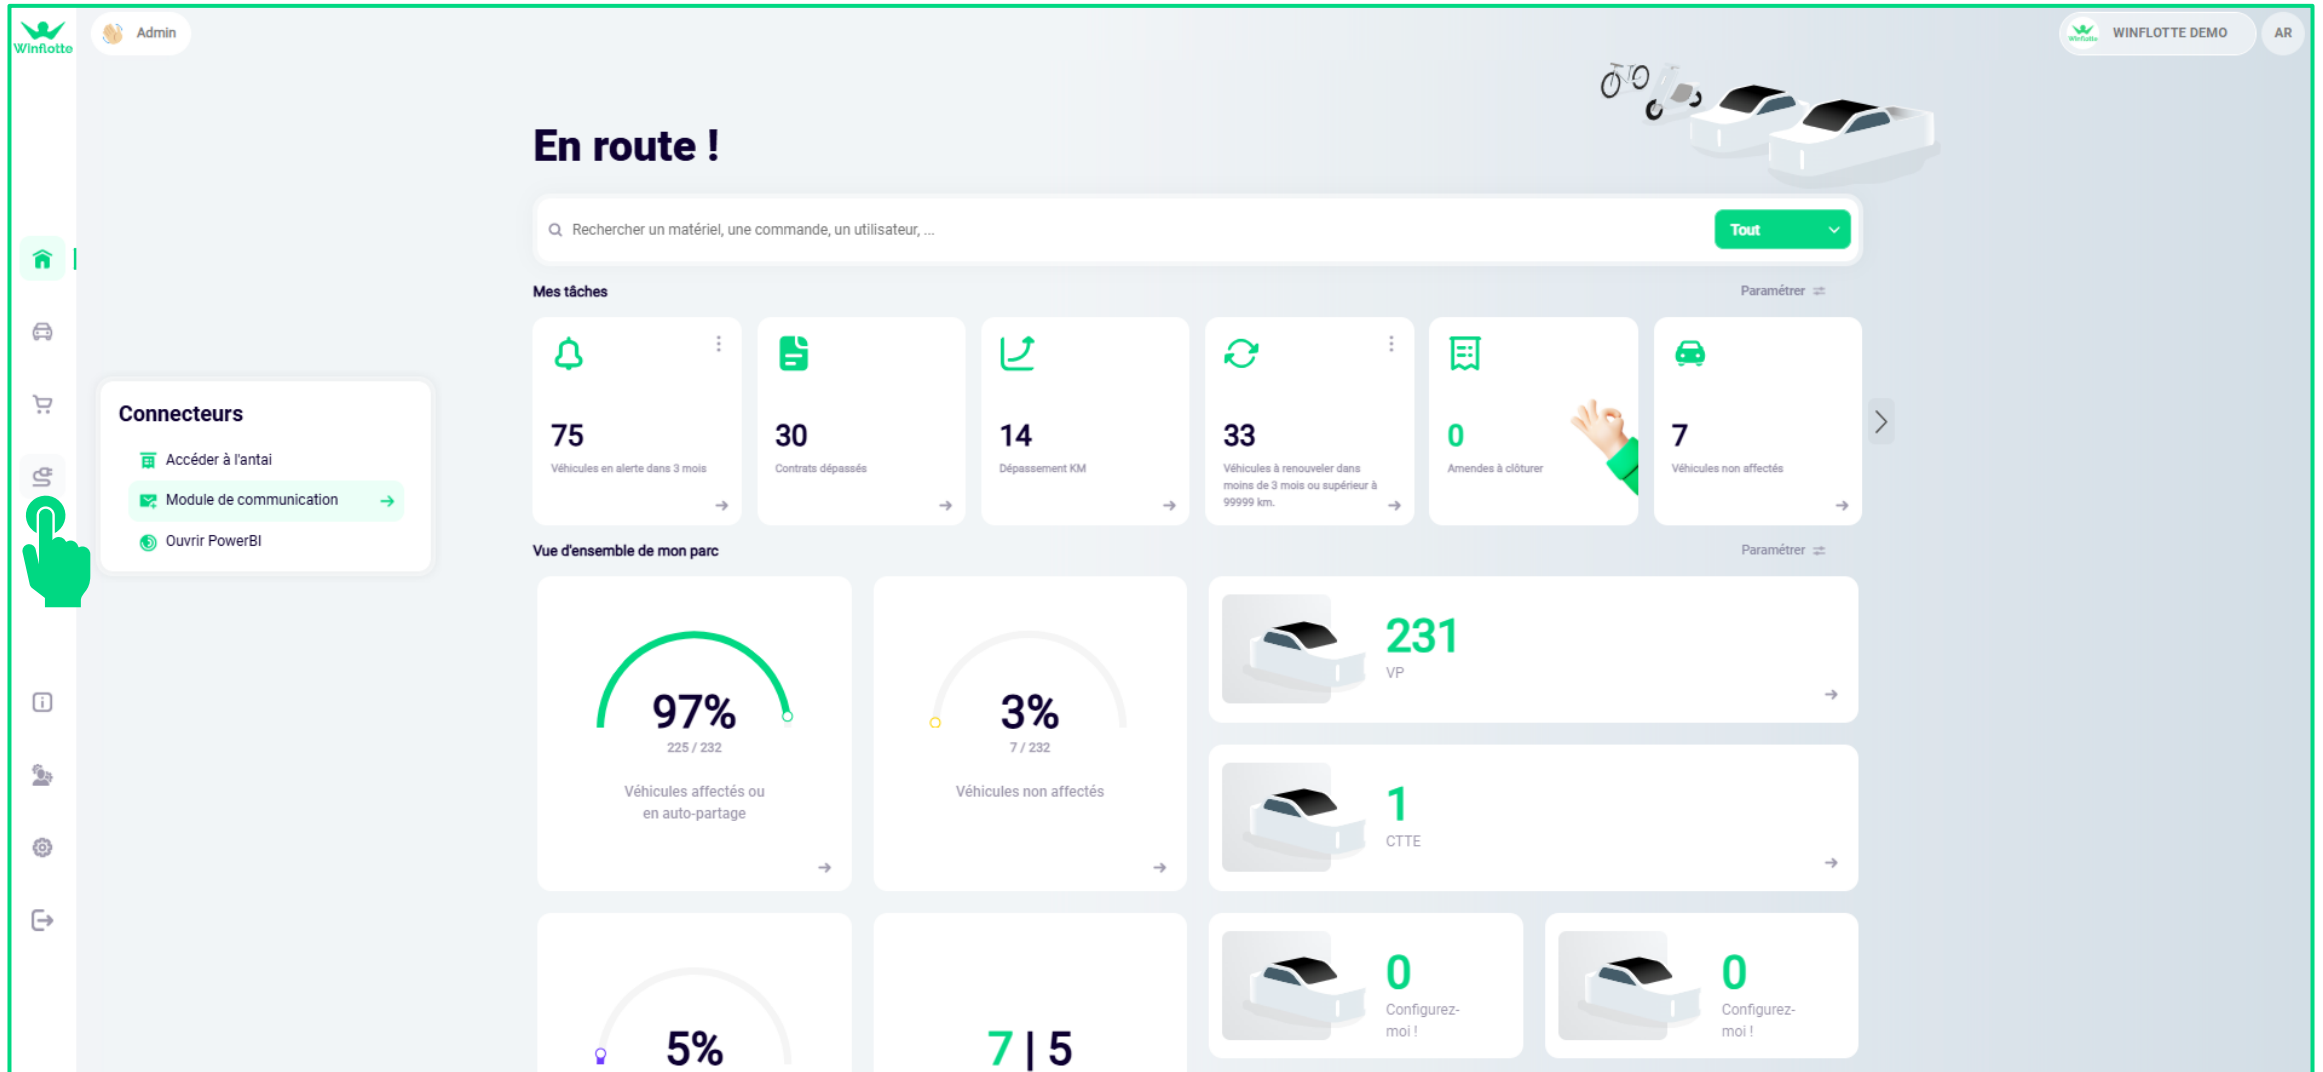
Winflotte

Admin

WINFLOTTE DEMO

AR

En route !

Rechercher un matériel, une commande, un utilisateur, ...

Tout

Mes tâches

Paramétrer

75
Véhicules en alerte dans 3 mois

30
Contrats dépassés

14
Dépassement KM

33
Véhicules à renouveler dans moins de 3 mois ou supérieur à 99999 km.

0
Amendes à clôturer

7
Véhicules non affectés

Connecteurs

Accéder à l'antai

Module de communication

Ouvrir PowerBI

Vue d'ensemble de mon parc

Paramétrer

97%
225 / 232
Véhicules affectés ou en auto-partage

3%
7 / 232
Véhicules non affectés

231
VP

1
CTTE

0
Configurez-moi !

0
Configurez-moi !

5%

7 | 5